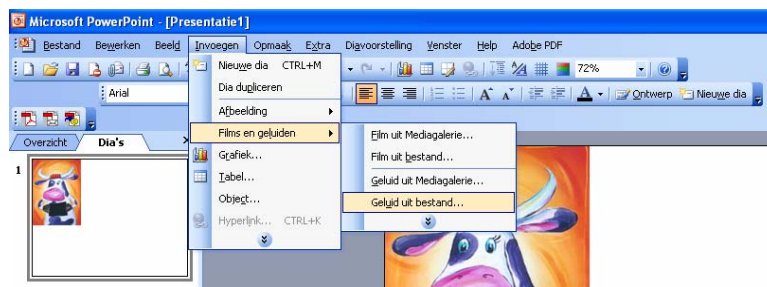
Microsoft PowerPoint - [Presentatie1]

Bestand Bewerken Beeld Invoegen Opmaak Extra Diavoorstelling Venster Help Adobe PDF

72%

Arial

Ontwerp Nieuwe dia

Overzicht Dia's

1

Nieuwe dia CTRL+M
Dia dupliceren
Afbeelding
Films en geluiden
Grafiek...
Tabel...
Object...
Hyperlink... CTRL+K

Film uit Mediagalerie...
Film uit bestand...
Geluid uit Mediagalerie...
Geluid uit bestand...